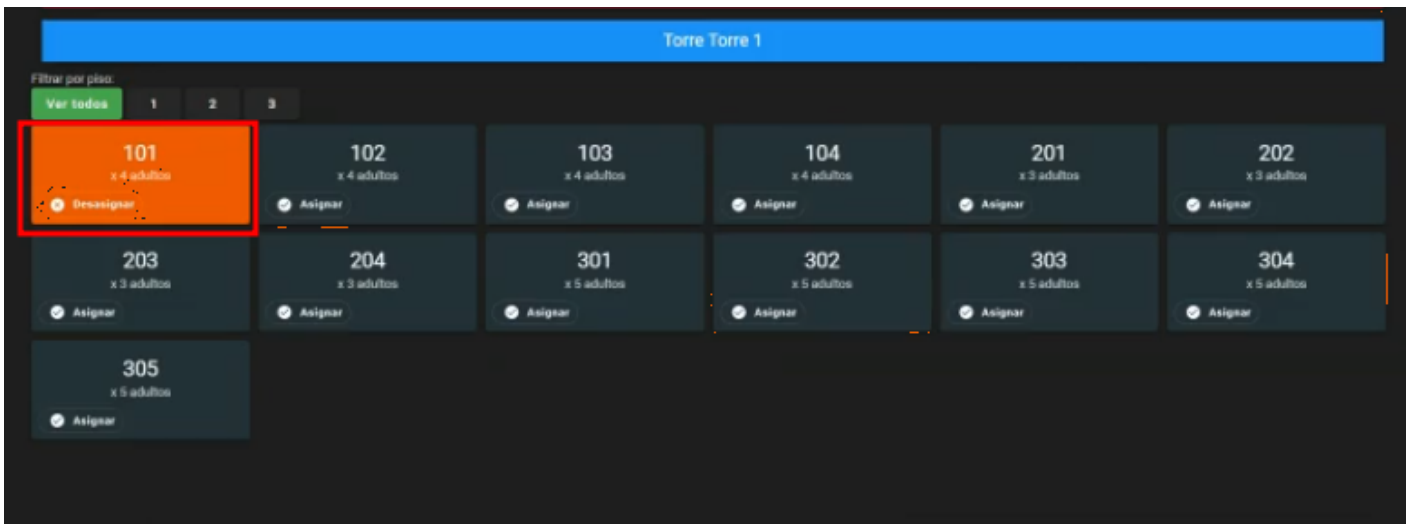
Torre Torre 1

Filtrar por piso:

Ver todos 1 2 3

101
x 4 adultos
Desasignar

102
x 4 adultos
Asignar

103
x 4 adultos
Asignar

104
x 4 adultos
Asignar

201
x 3 adultos
Asignar

202
x 3 adultos
Asignar

203
x 3 adultos
Asignar

204
x 3 adultos
Asignar

301
x 5 adultos
Asignar

302
x 5 adultos
Asignar

303
x 5 adultos
Asignar

304
x 5 adultos
Asignar

305
x 5 adultos
Asignar